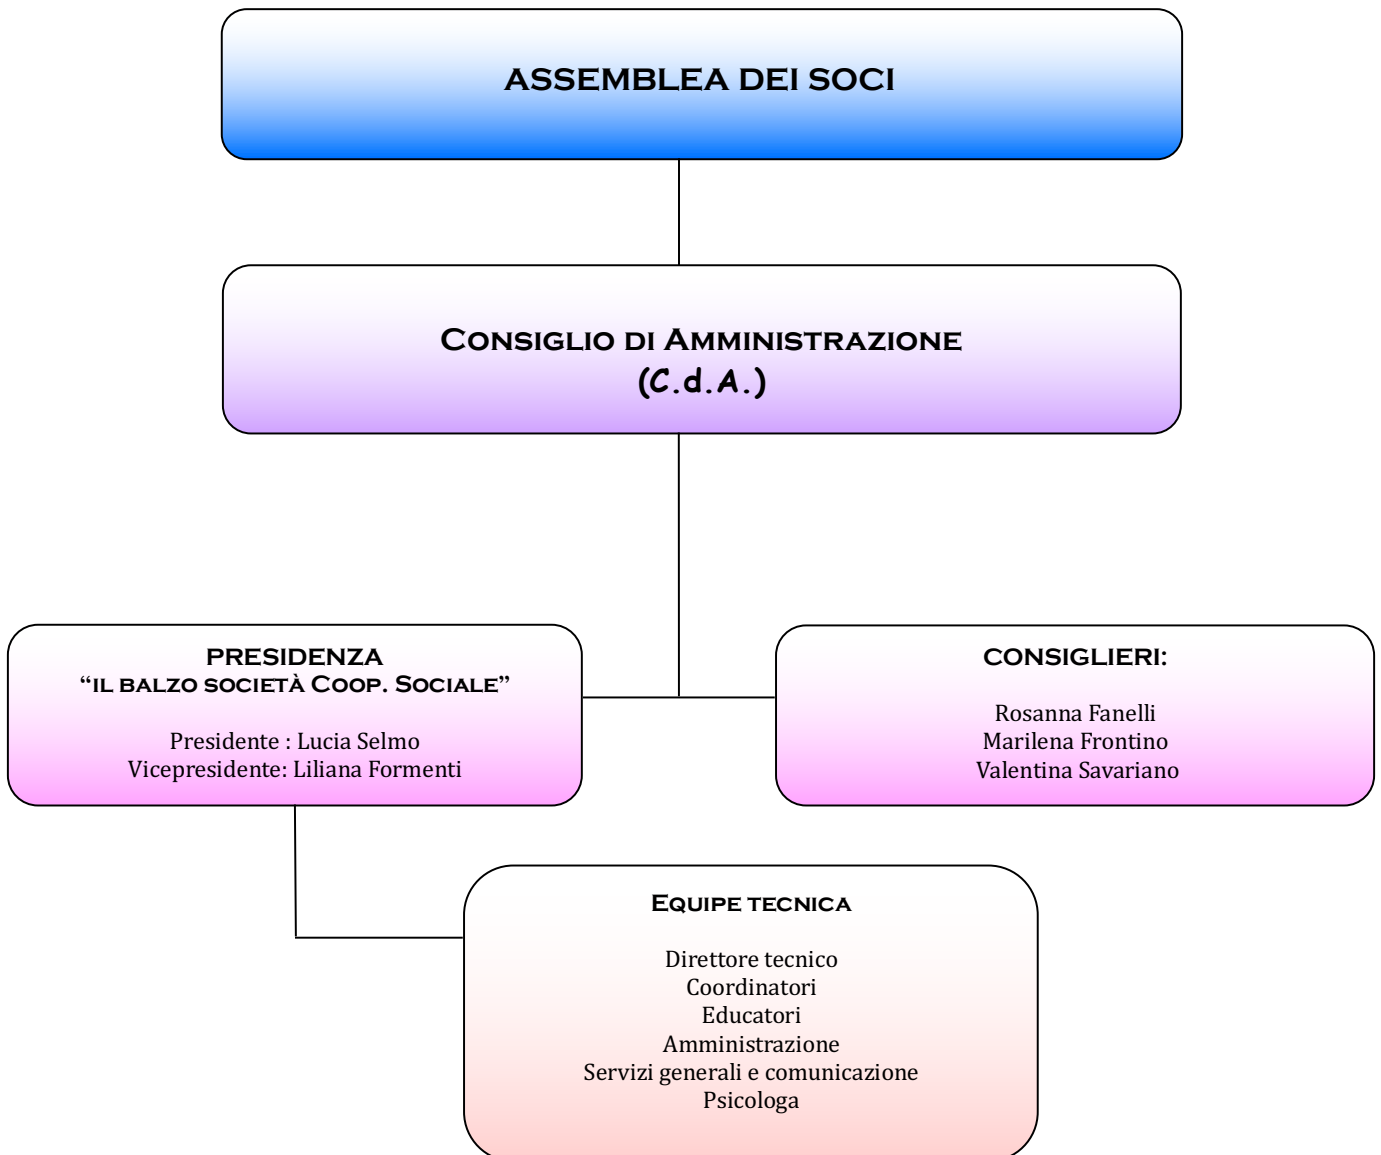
ASSEMBLEA DEI SOCI

Consiglio di Amministrazione
(C.d.A.)

PRESIDENZA
"il balzo società Coop. Sociale"

Presidente : Lucia Selmo
Vicepresidente: Liliana Formenti

CONSIGLIERI:

Rosanna Fanelli
Marilena Frontino
Valentina Savariano

Equipe tecnica

Direttore tecnico
Coordinatori
Educatori
Amministrazione
Servizi generali e comunicazione
Psicologa